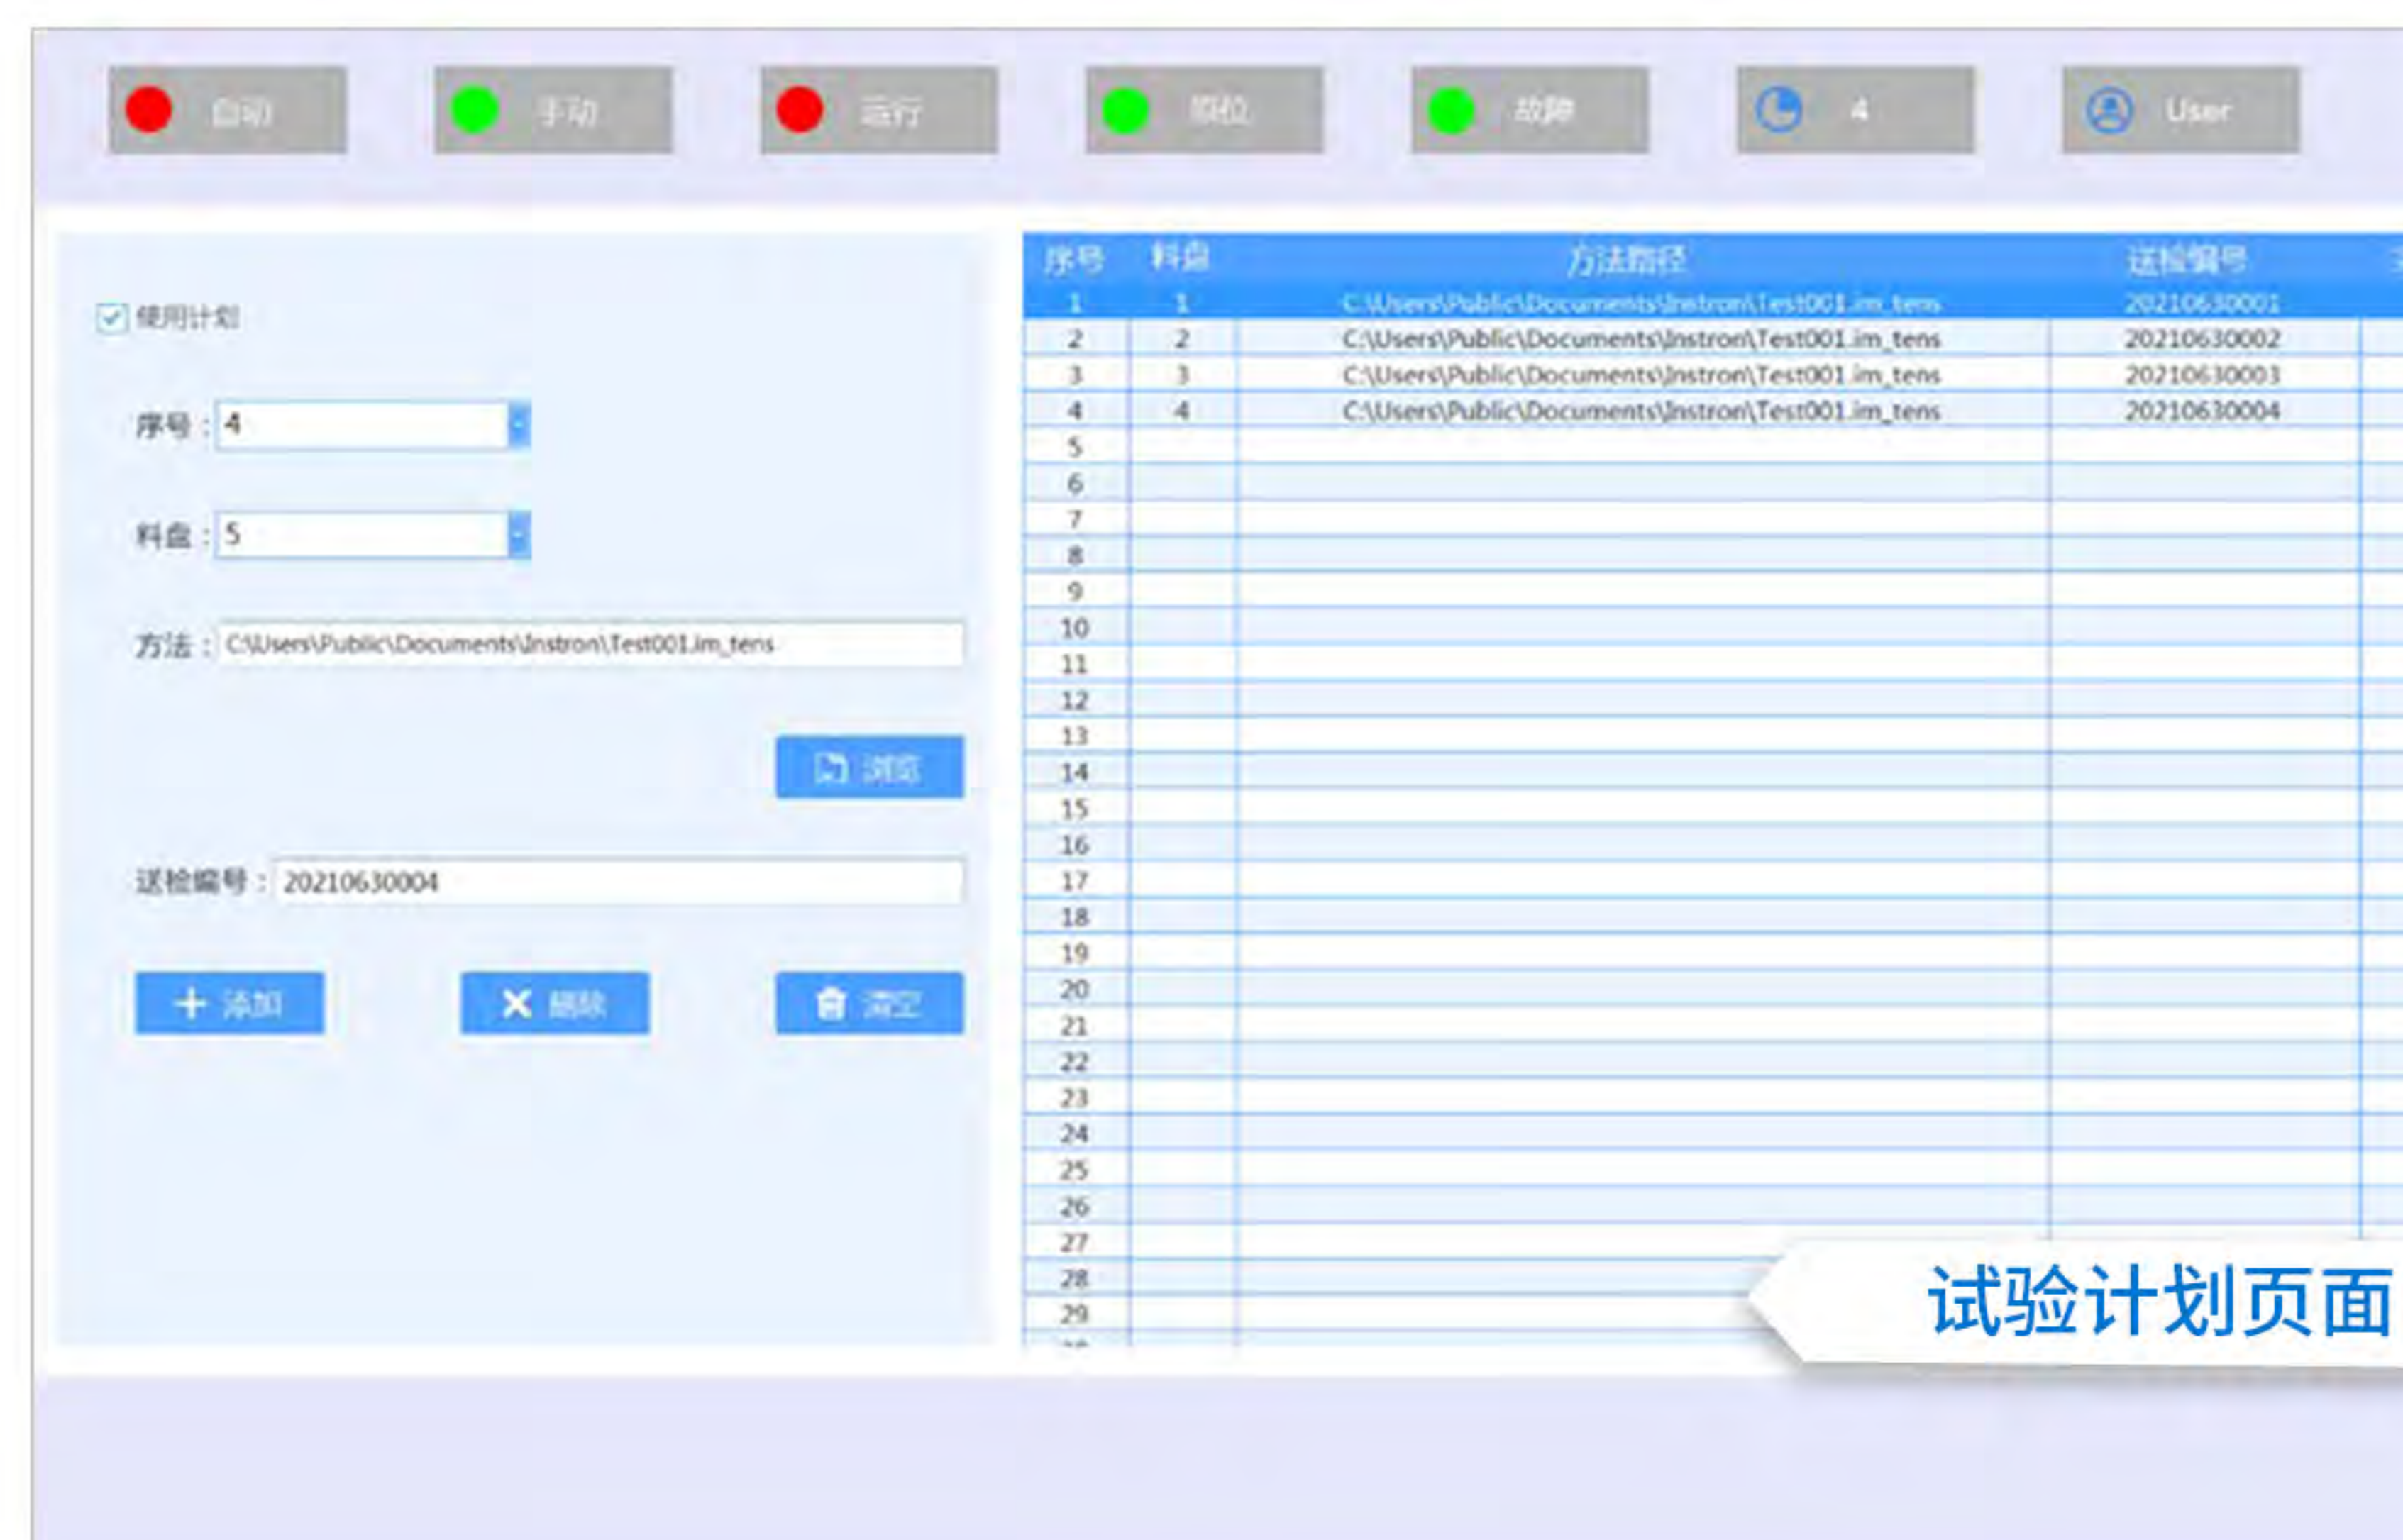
自动 手动 运行 复位 故障 4 User

使用计划

序号：4

料盘：5

方法：C:\Users\Public\Documents\Instron\Test001.im_tens

浏览

送检编号：20210630004

添加 删除 清空

| 序号 | 料盘 | 方法路径 | 送检编号 |
|---|---|---|---|
| 1 | 1 | C:\Users\Public\Documents\Instron\Test001.im_tens | 20210630001 |
| 2 | 2 | C:\Users\Public\Documents\Instron\Test001.im_tens | 20210630002 |
| 3 | 3 | C:\Users\Public\Documents\Instron\Test001.im_tens | 20210630003 |
| 4 | 4 | C:\Users\Public\Documents\Instron\Test001.im_tens | 20210630004 |
| 5 | | | |
| 6 | | | |
| 7 | | | |
| 8 | | | |
| 9 | | | |
| 10 | | | |
| 11 | | | |
| 12 | | | |
| 13 | | | |
| 14 | | | |
| 15 | | | |
| 16 | | | |
| 17 | | | |
| 18 | | | |
| 19 | | | |
| 20 | | | |
| 21 | | | |
| 22 | | | |
| 23 | | | |
| 24 | | | |
| 25 | | | |
| 26 | | | |
| 27 | | | |
| 28 | | | |
| 29 | | | |

试验计划页面